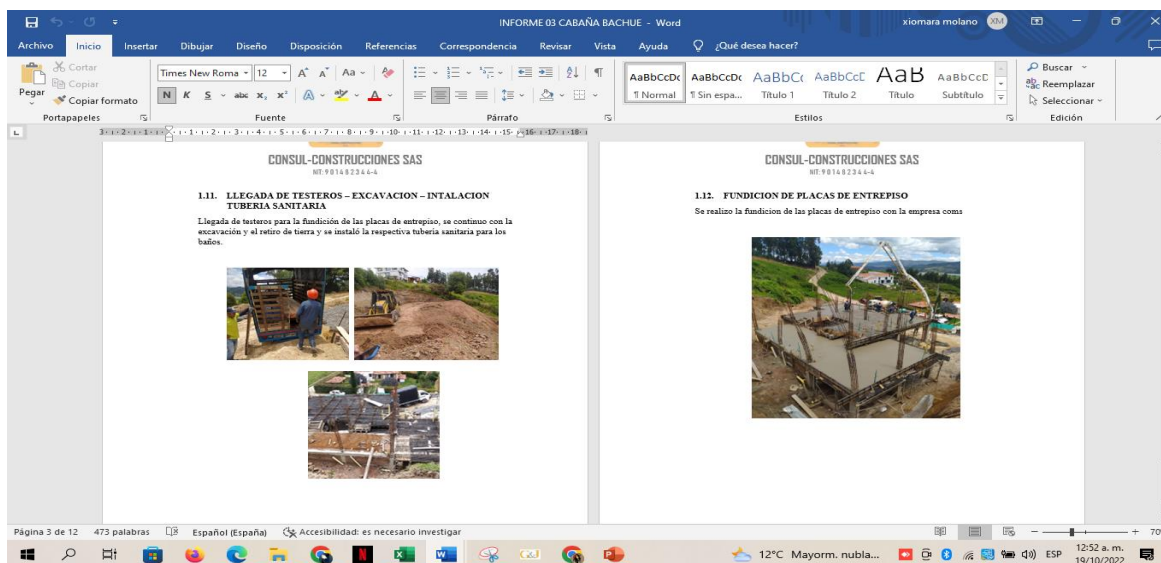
INFORME 03 CABAÑA BACHUE - Word
xiomara molano XM

Archivo Inicio Insertar Dibujar Diseño Disposición Referencias Correspondencia Revisar Vista Ayuda ¿Qué desea hacer?

Cortar
Copiar
Pegar
Copiar formato
Portapapeles
Times New Roma 12
N K S abc $x_2$ $x^2$
Fuente
Párrafo
AaBbCcDc ¶ Normal
AaBbCcDc ¶ Sin espa...
AaBbCc Título 1
AaBbCcE Título 2
AaB Título
AaBbCcD Subtítulo
Estilos
Buscar
Reemplazar
Seleccionar
Edición

CONSUL-CONSTRUCCIONES SAS
NIT:901482346-6

1.11. LLEGADA DE TESTEROS – EXCAVACION – INTALACION TUBERIA SANITARIA

Llegada de testeros para la fundición de las placas de entrepiso, se continuo con la excavación y el retiro de tierra y se instaló la respectiva tuberia sanitaria para los baños.

CONSUL-CONSTRUCCIONES SAS
NIT:901482346-6

1.12. FUNDICION DE PLACAS DE ENTREPISO

Se realizo la fundicion de las placas de entrepiso con la empresa coms

Página 3 de 12 473 palabras Español (España) Accesibilidad: es necesario investigar

12°C Mayorm. nubla... ESP 12:52 a. m. 19/10/2022